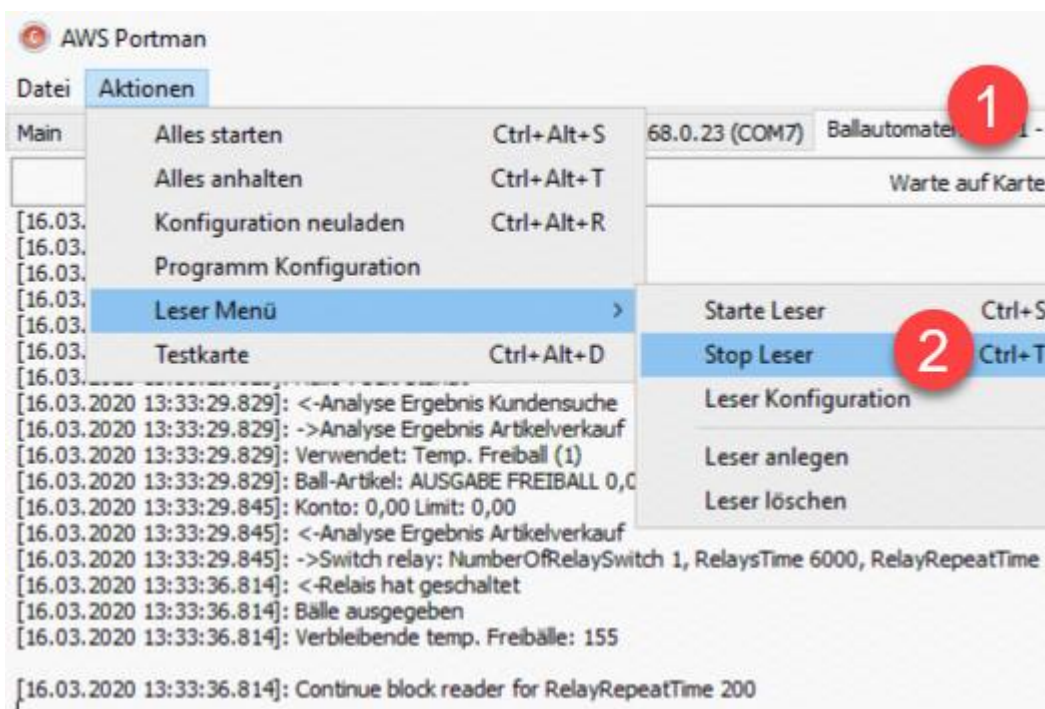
AWS Portman

Datei Aktionen

Main

Alles starten Ctrl+Alt+S
Alles anhalten Ctrl+Alt+T
Konfiguration neuladen Ctrl+Alt+R
Programm Konfiguration
Leser Menü
Testkarte Ctrl+Alt+D

68.0.23 (COM7) Ballautomat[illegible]1 -

1

Warte auf Karte

Starte Leser Ctrl+S
Stop Leser Ctrl+T
Leser Konfiguration
Leser anlegen
Leser löschen

2

[16.03.
[16.03.
[16.03.
[16.03.
[16.03.
[16.03.
[16.03.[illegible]
[16.03.2020 13:33:29.829]: <-Analyse Ergebnis Kundensuche
[16.03.2020 13:33:29.829]: ->Analyse Ergebnis Artikelverkauf
[16.03.2020 13:33:29.829]: Verwendet: Temp. Freiball (1)
[16.03.2020 13:33:29.829]: Ball-Artikel: AUSGABE FREIBALL 0,0
[16.03.2020 13:33:29.845]: Konto: 0,00 Limit: 0,00
[16.03.2020 13:33:29.845]: <-Analyse Ergebnis Artikelverkauf
[16.03.2020 13:33:29.845]: ->Switch relay: NumberOfRelaySwitch 1, RelaysTime 6000, RelayRepeatTime
[16.03.2020 13:33:36.814]: <-Relais hat geschaltet
[16.03.2020 13:33:36.814]: Bälle ausgegeben
[16.03.2020 13:33:36.814]: Verbleibende temp. Freibälle: 155

[16.03.2020 13:33:36.814]: Continue block reader for RelayRepeatTime 200